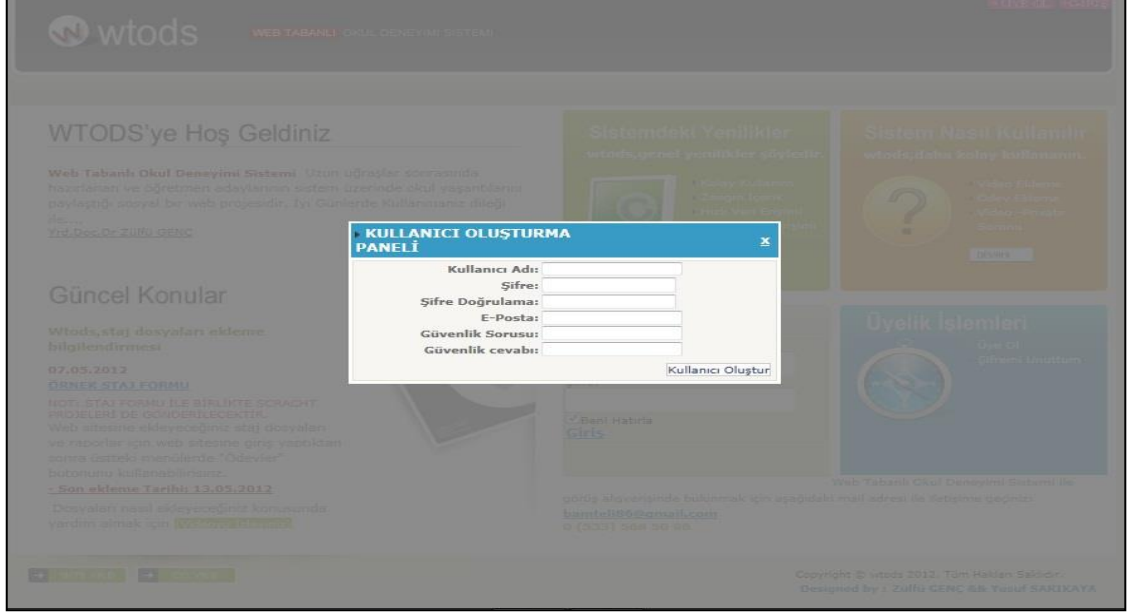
wtods WEB TABANLI OKUL DENEYİMİ SİSTEMİ

WTODS'ye Hoş Geldiniz

Web Tabanlı Okul Deneyimi Sistemi Uzun uğraşlar sonrasında hazırlanan ve öğretmen adaylarının sistem üzerinde okul yaşantılarını paylaştığı sosyal bir web projesidir. İyi Günlerde Kullanmanız dileği ile....
Yrd.Doç.Dr.Zülfü GENÇ

Güncel Konular

Wtods,staj dosyaları ekleme bilgilendirmesi

07.05.2012
ÖRNEK STAJ FORMU
NOT: STAJ FORMU İLE BİRLİKTE SCRACHT PROJELERİ DE GÖNDERİLECEKTİR.
Web sitesine ekleyeceğiniz staj dosyaları ve raporlar için web sitesine giriş yaptıktan sonra üstteki menülerde "Ödevler" butonunu kullanabilirsiniz.
- Son ekleme Tarihi: 13.05.2012
Dosyaları nasıl ekleyeceğiniz konusunda yardım almak için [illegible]

Sistemdeki Yenilikler
wtods,yenilikler söyledir.

Sistem Nasıl Kullanılır
wtods,daha kolay kullanımı.

Üyelik İşlemleri
Üye Ol
Şifremi Unuttum

Beni Hatırla
Giriş

KULLANICI OLUŞTURMA PANELİ
x
Kullanıcı Adı:
Şifre:
Şifre Doğrulama:
E-Posta:
Güvenlik Sorusu:
Güvenlik cevabı:
Kullanıcı Oluştur

Web Tabanlı Okul Deneyimi Sistemi ile görüş alışverişinde bulunmak için aşağıdaki mail adresi ile iletişime geçiniz:
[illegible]@gmail.com
0 (532) 586 30 98

Copyright © wtods 2012. Tüm Hakları Saklıdır.
Designed by : Zülfü GENÇ && Yusuf SARIKAYA